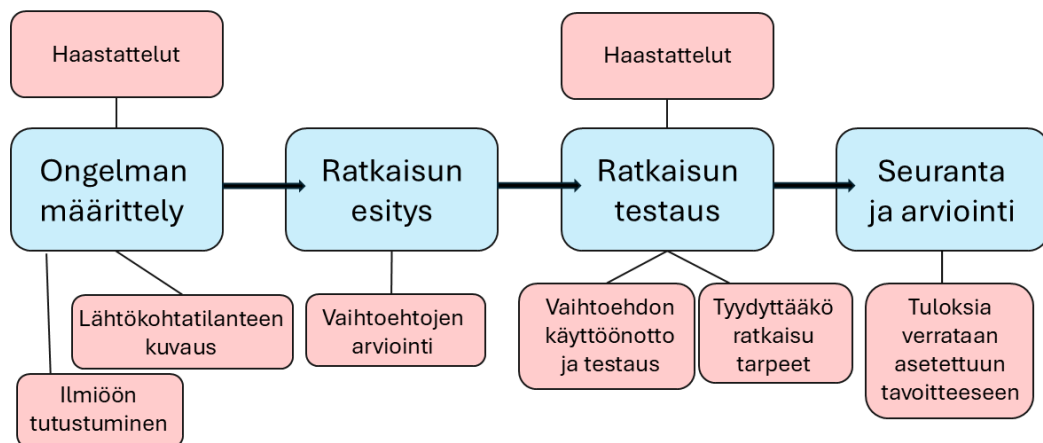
Haastattelut

Ongelman määrittely

Lähtökohtatilanteen kuvaus

Ilmiöön tutustuminen

Ratkaisun esitys

Vaihtoehtojen arviointi

Haastattelut

Ratkaisun testaus

Vaihtoehdon käyttöönotto ja testaus

Tyydyttääkö ratkaisu tarpeet

Seuranta ja arviointi

Tuloksia verrataan asetettuun tavoitteeseen